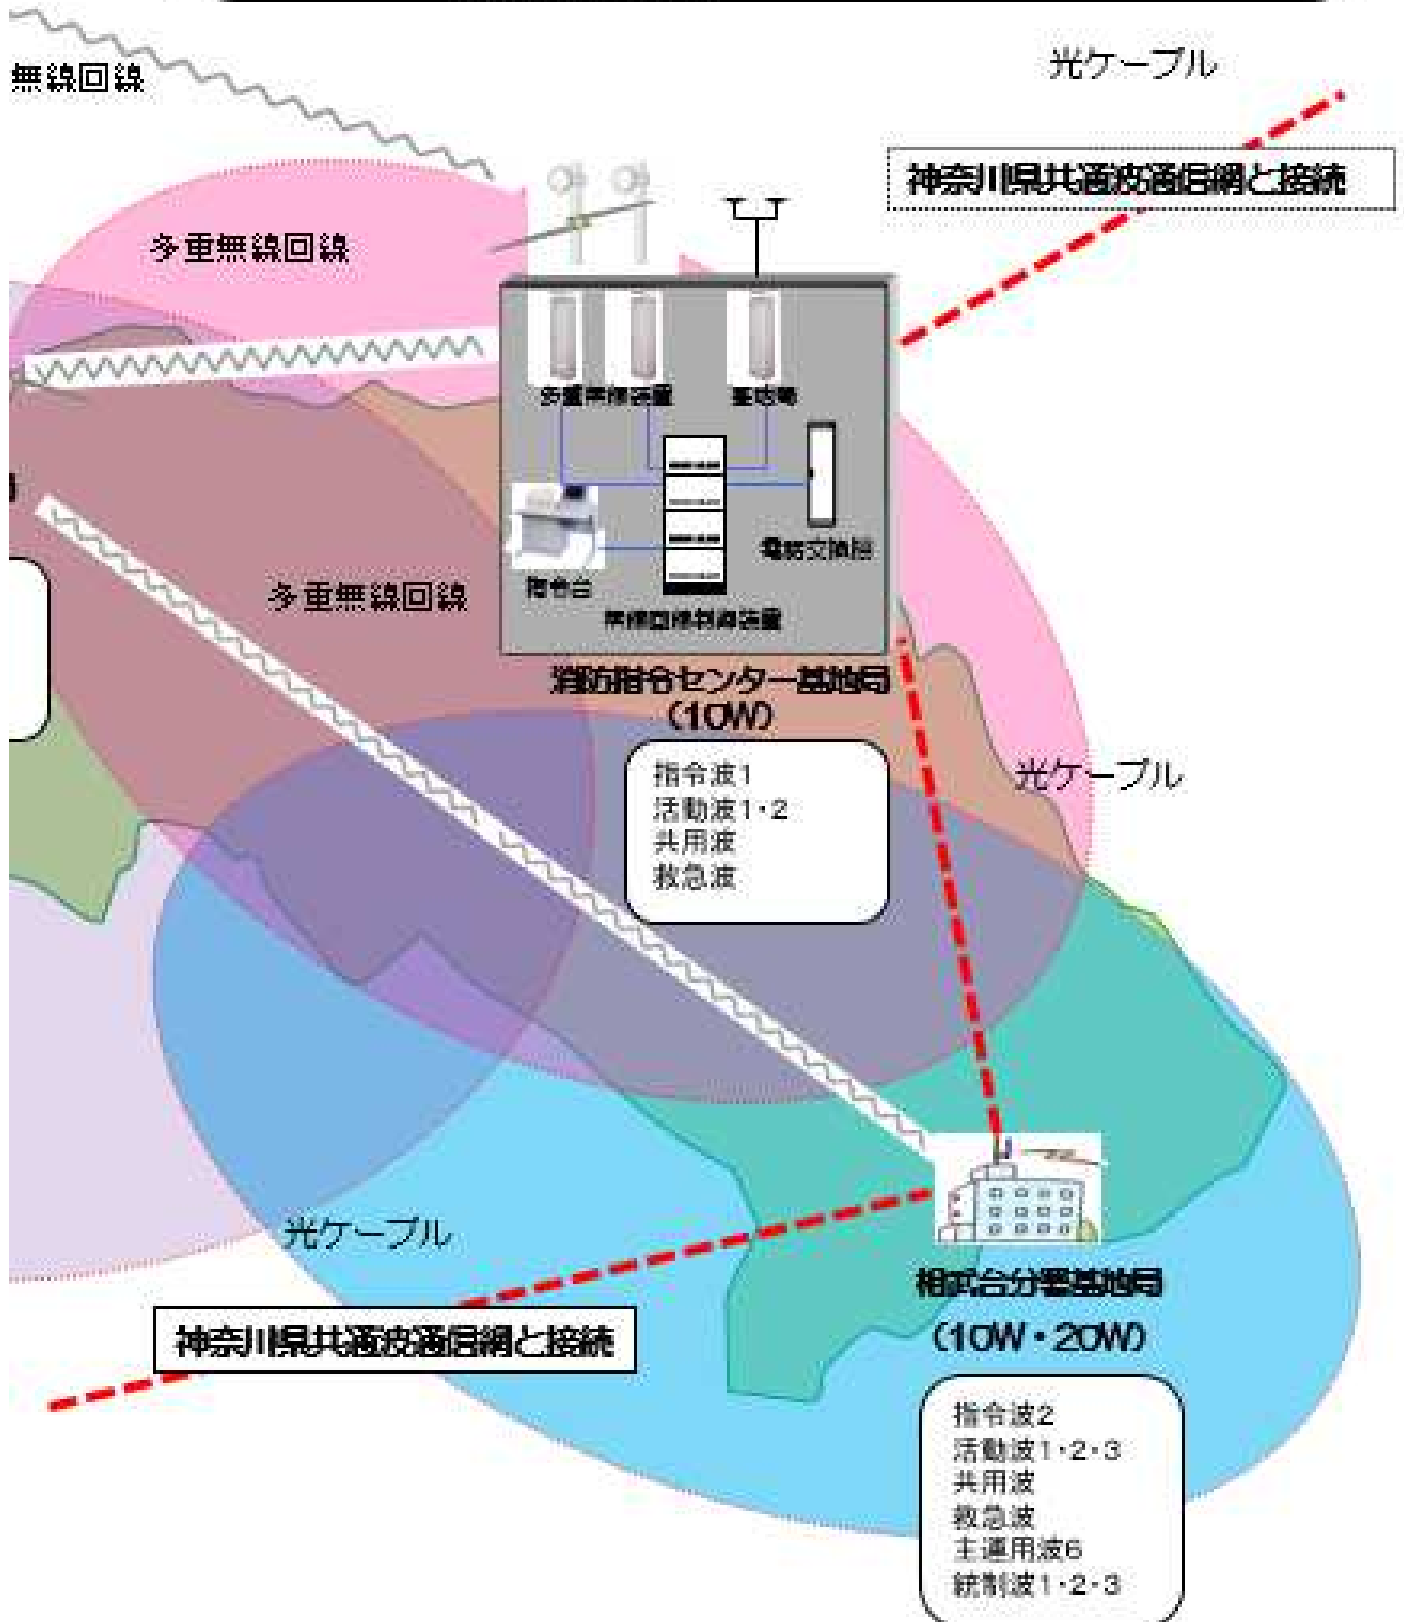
無線回線

光ケーブル

神奈川県共通波通信網と接続

多重無線回線

多重無線装置

空中線

電話交換機

指令台

無線回線制御装置

多重無線回線

消防指令センター基地局
(10W)

指令波1
活動波1・2
共用波
救急波

光ケーブル

光ケーブル

神奈川県共通波通信網と接続

相武台分署基地局
(10W・20W)

指令波2
活動波1・2・3
共用波
救急波
主運用波6
統制波1・2・3